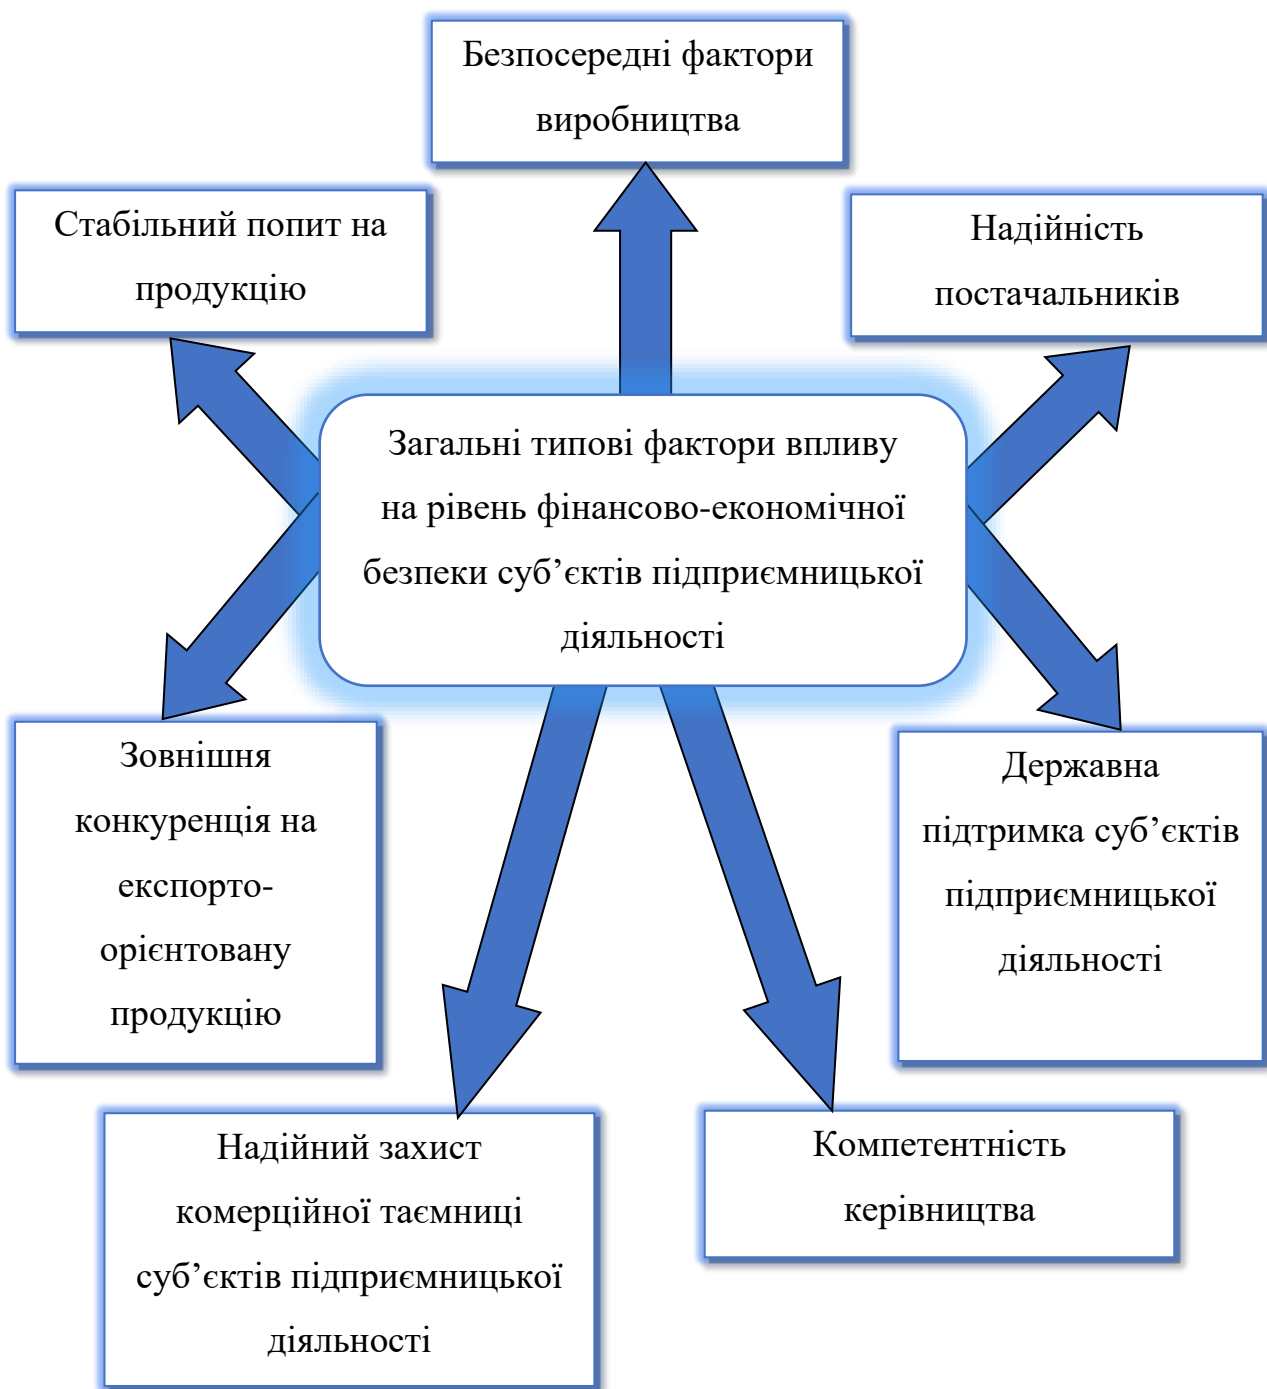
Безпосередні фактори виробництва

Стабільний попит на продукцію

Надійність постачальників

Загальні типові фактори впливу на рівень фінансово-економічної безпеки суб’єктів підприємницької діяльності

Зовнішня конкуренція на експорто-орієнтовану продукцію

Державна підтримка суб’єктів підприємницької діяльності

Надійний захист комерційної таємниці суб’єктів підприємницької діяльності

Компетентність керівництва